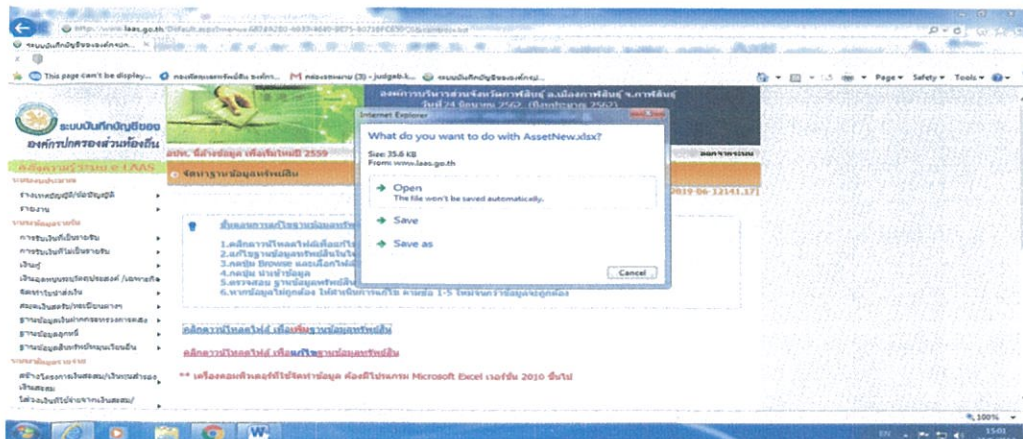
http://www.laas.go.th/Default.aspx?menu=
ระบบบันทึกบัญชีขององค์กรปก...
This page can't be display...
Page ▾ Safety ▾ Tools ▾

ระบบบันทึกบัญชีของ องค์กรปกครองส่วนท้องถิ่น

องค์การบริหารส่วนจังหวัดกาฬสินธุ์ อ.เมืองกาฬสินธุ์ จ.กาฬสินธุ์
วันที่ 24 มิถุนายน 2562 (ปีงบประมาณ 2562)

ปีงบประมาณ 2559
ออกจากระบบ
จัดการฐานข้อมูลทรัพย์สิน
2019-06-12141.171

ร่างเทศบัญญัติ/ข้อบัญญัติ
รายงาน
การรับเงินที่เป็นรายรับ
การรับเงินที่ไม่เป็นรายรับ
เงินกู้
เงินอุดหนุนระบุวัตถุประสงค์ /เฉพาะกิจ
จัดการรับส่งเงิน
สอบเงินสดรับ/ทะเบียนคุมฯ
ฐานข้อมูลเงินฝากกระทรวงการคลัง
ฐานข้อมูลลูกหนี้
ฐานข้อมูลสินทรัพย์หมุนเวียนอื่น
สร้างโครงการเงินสะสม/เงินทุนสำรองเงินสะสม
โอนเงินที่ไม่จ่ายจากเงินสะสม/

ขั้นตอนการแก้ไขฐานข้อมูลทรัพย์สิน
1.คลิกดาวน์โหลดไฟล์เพื่อแก้ไข
2.แก้ไขฐานข้อมูลทรัพย์สินในไฟล์
3.กดปุ่ม Browse และเลือกไฟล์
4.กดปุ่ม นำเข้าข้อมูล
5.ตรวจสอบ ฐานข้อมูลทรัพย์สิน
6.หากข้อมูลไม่ถูกต้อง ให้ทำซ้ำขั้นตอนที่ 1 ตามข้อ 1-5 ใหม่จนกว่าข้อมูลจะถูกต้อง

Internet Explorer
What do you want to do with AssetNew.xlsx?
Size: 35.6 KB
From: www.laas.go.th
Open
The file won't be saved automatically.
Save
Save as
Cancel

คลิกดาวน์โหลดไฟล์ เพื่อเพิ่มฐานข้อมูลทรัพย์สิน

คลิกดาวน์โหลดไฟล์ เพื่อแก้ไขฐานข้อมูลทรัพย์สิน

** เครื่องคอมพิวเตอร์ที่ใช้จัดทำข้อมูล ต้องมีโปรแกรม Microsoft Excel เวอร์ชั่น 2010 ขึ้นไป

100%
EN
15:01